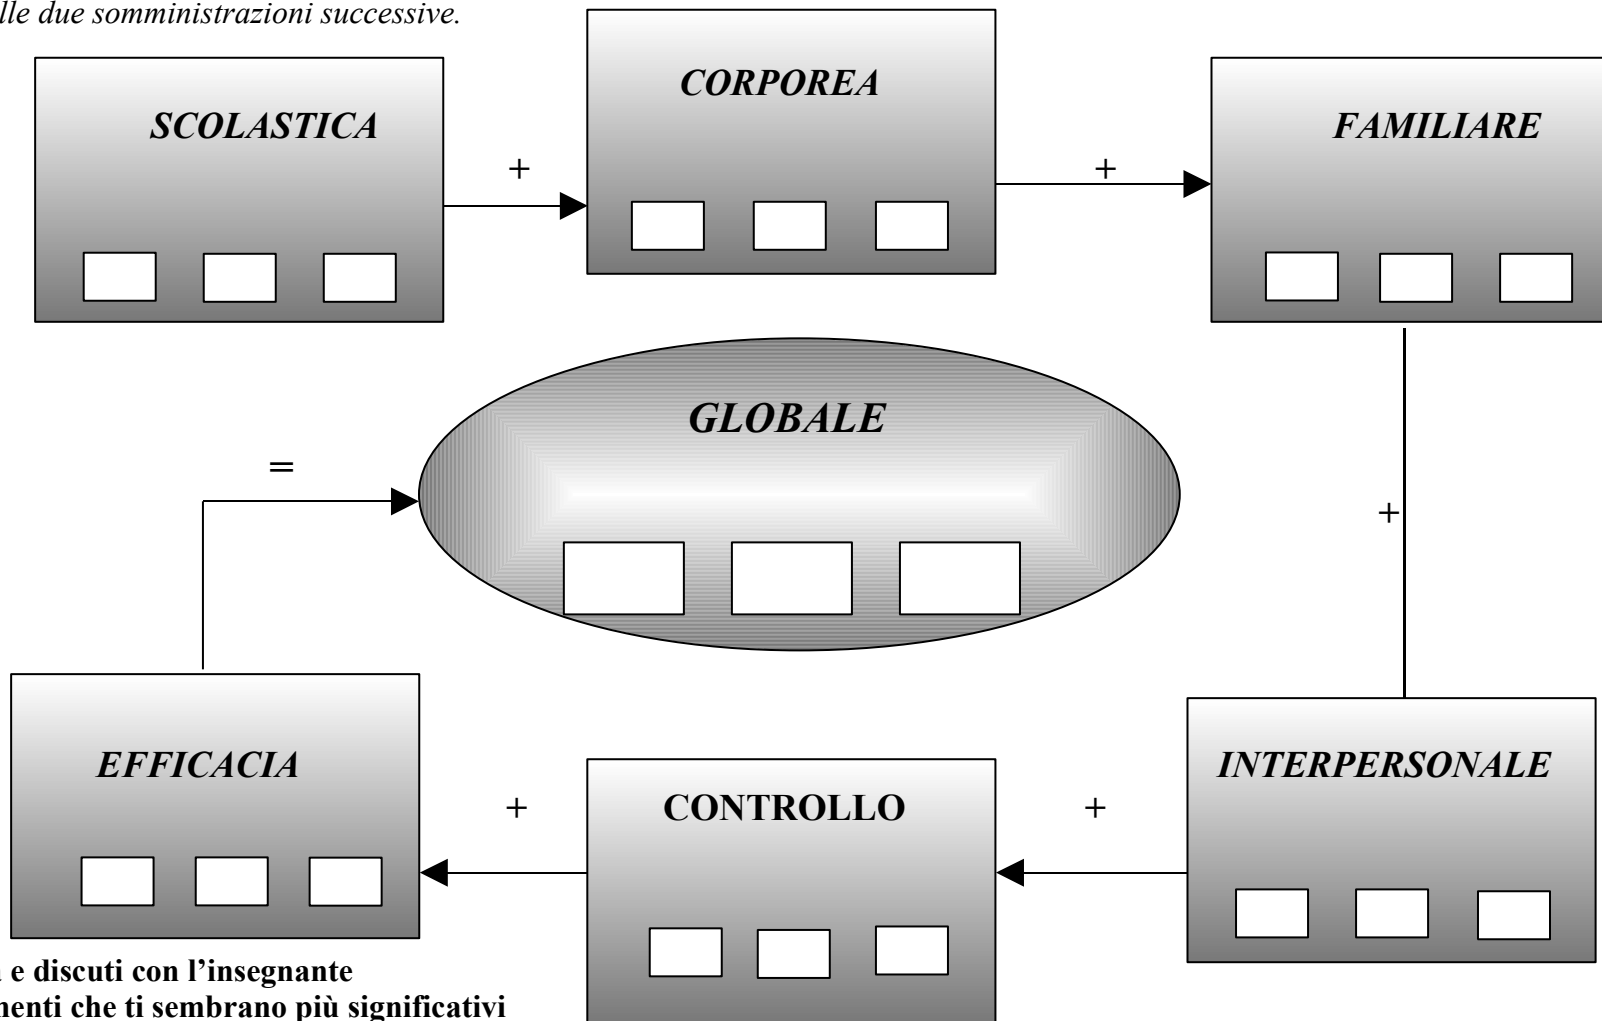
lle due somministrazioni successive.

SCOLASTICA

+

CORPOREA

+

FAMILIARE

GLOBALE

=

+

EFFICACIA

+

CONTROLLO

+

INTERPERSONALE

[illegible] e discuti con l'insegnante
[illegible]menti che ti sembrano più significativi